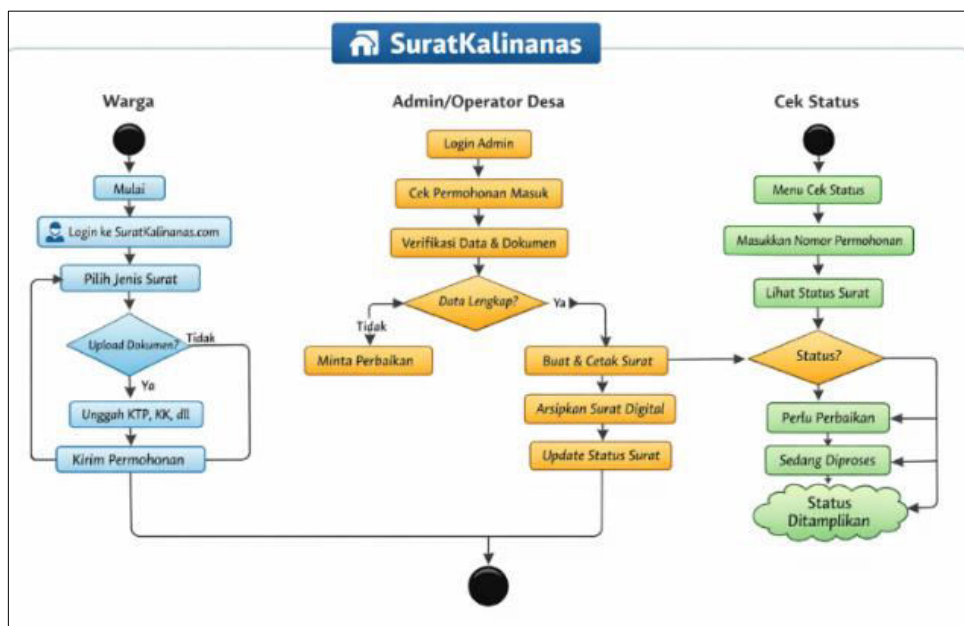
SuratKalinanas

Warga

Mulai

Login ke SuratKalinanas.com

Pilih Jenis Surat

Upload Dokumen?

Tidak

Ya

Unggah KTP, KK, dll

Kirim Permohonan

Admin/Operator Desa

Login Admin

Cek Permohonan Masuk

Verifikasi Data & Dokumen

Data Lengkap?

Tidak

Ya

Minta Perbaikan

Buat & Cetak Surat

Arsipkan Surat Digital

Update Status Surat

Cek Status

Menu Cek Status

Masukkan Nomor Permohonan

Lihat Status Surat

Status?

Perlu Perbaikan

Sedang Diproses

Status Ditampilkan